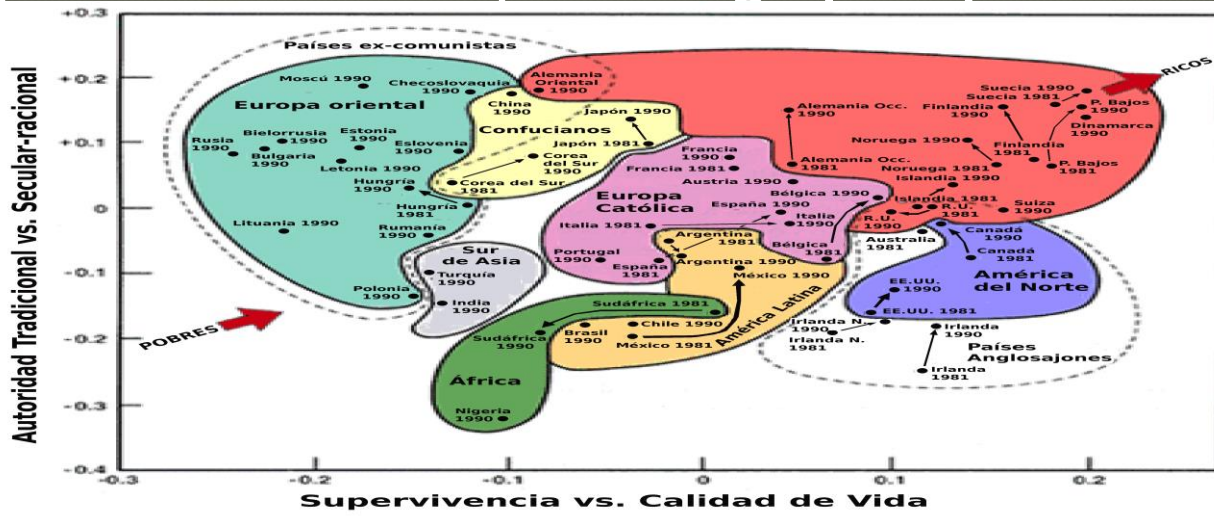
Países ex-comunistas

Europa oriental

Moscú 1990
Checoslovaquia 1990
Alemania Oriental 1990
China 1990
Rusia 1990
Bielorrusia 1990
Estonia 1990
Eslovenia 1990
Bulgaria 1990
Letonia 1990
Hungría 1990
Hungría 1981
Lituania 1990
Rumania 1990

Confucianos
Japón 1990
Japón 1981
Corea del Sur 1990
Corea del Sur 1981

Sur de Asia
Turquía 1990
India 1990
Polonia 1990

Europa Católica
Francia 1990
Francia 1981
Austria 1990
Bélgica 1990
España 1990
Italia 1981
Italia 1990
Portugal 1990
España 1981
Argentina 1981
Argentina 1990
Bélgica 1981
México 1990

América Latina
Sudáfrica 1981
Sudáfrica 1990
Brasil 1990
Chile 1990
México 1981

África
Nigeria 1990

RICOS
Alemania Occ. 1990
Alemania Occ. 1981
Suecia 1990
Suecia 1981
Finlandia 1990
P. Bajos 1990
Dinamarca 1990
Noruega 1990
Finlandia 1981
Noruega 1981
P. Bajos 1981
Islandia 1990
Islandia 1981
R.U. 1990
R.U. 1981
Suiza 1990
Australia 1981
Canadá 1990
Canadá 1981

América del Norte
EE.UU. 1990
EE.UU. 1981
Irlanda N. 1990
Irlanda N. 1981
Irlanda 1990
Irlanda 1981
Países Anglosajones

POBRES

Autoridad Tradicional vs. Secular-racional
+0.3
+0.2
+0.1
0
-0.1
-0.2
-0.3
-0.4

-0.3
-0.2
-0.1
0
0.1
0.2

Supervivencia vs. Calidad de Vida